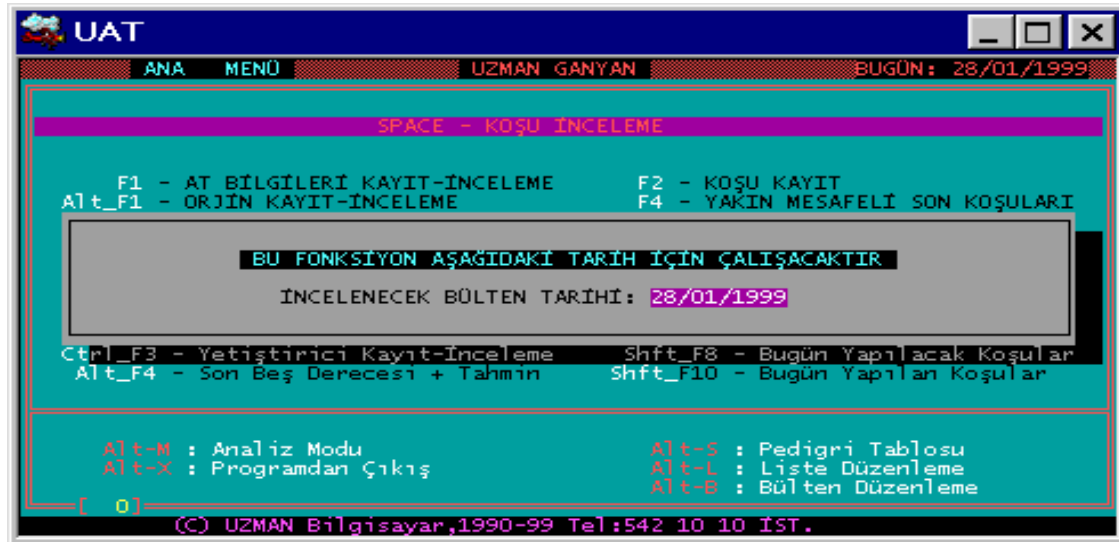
UAT

ANA MENÜ UZMAN GANYAN BUGÜN: 28/01/1999

SPACE - KOŞU İNCELEME

F1 - AT BİLGİLERİ KAYIT-İNCELEME
Alt_F1 - ORJİN KAYIT-İNCELEME
F2 - KOŞU KAYIT
F4 - YAKIN MESAFELİ SON KOŞULARI

BU FONKSİYON AŞAĞIDAKİ TARİH İÇİN ÇALIŞACAKTIR

İNCELENECEK BÜLTEN TARİHİ: 28/01/1999

Ctrl_F3 - Yetiştirici Kayıt-İnceleme
Alt_F4 - Son Beş Derecesi + Tahmin
Shft_F8 - Bugün Yapılacak Koşular
Shft_F10 - Bugün Yapılan Koşular

Alt-M : Analiz Modu
Alt-X : Programdan Çıkış
Alt-S : Pedigri Tablosu
Alt-L : Liste Düzenleme
Alt-B : Bülten Düzenleme

[ 0]

(C) UZMAN Bilgisayar,1990-99 Tel:542 10 10 İST.